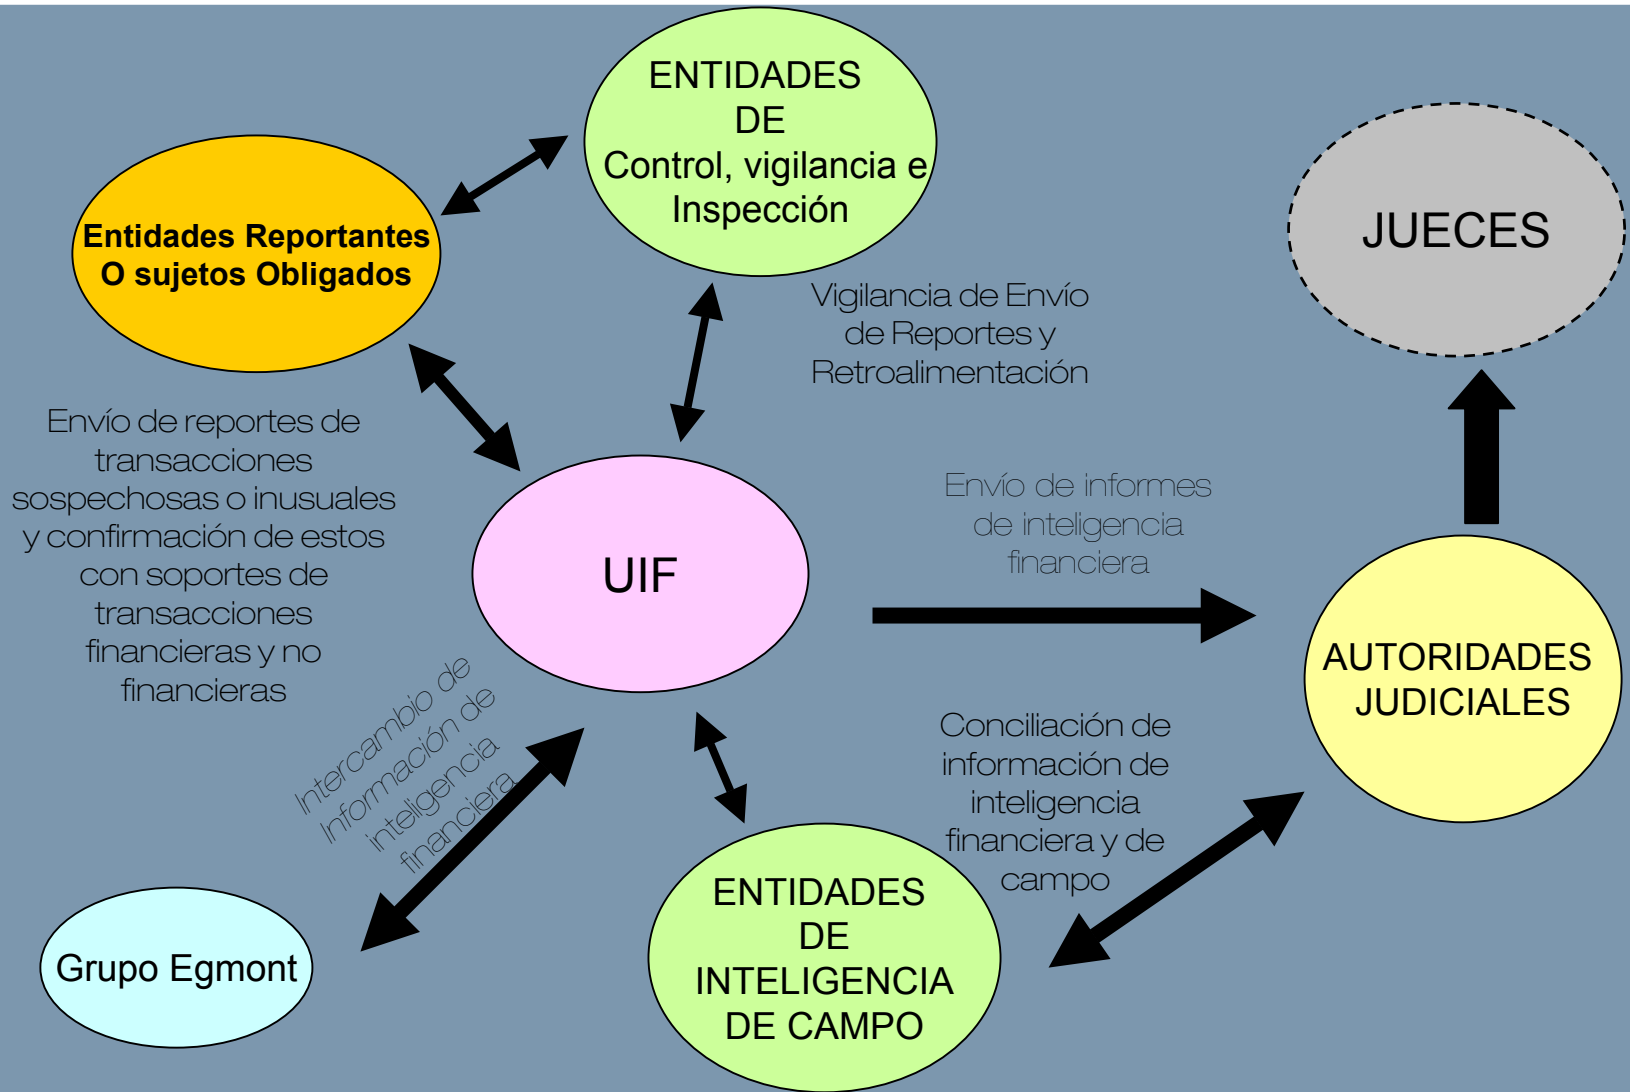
ENTIDADES DE Control, vigilancia e Inspección

Entidades Reportantes O sujetos Obligados

JUECES

Vigilancia de Envío de Reportes y Retroalimentación

Envío de reportes de transacciones sospechosas o inusuales y confirmación de estos con soportes de transacciones financieras y no financieras

UIF

Envío de informes de inteligencia financiera

AUTORIDADES JUDICIALES

Intercambio de Información de inteligencia financiera

Conciliación de información de inteligencia financiera y de campo

Grupo Egmont

ENTIDADES DE INTELIGENCIA DE CAMPO